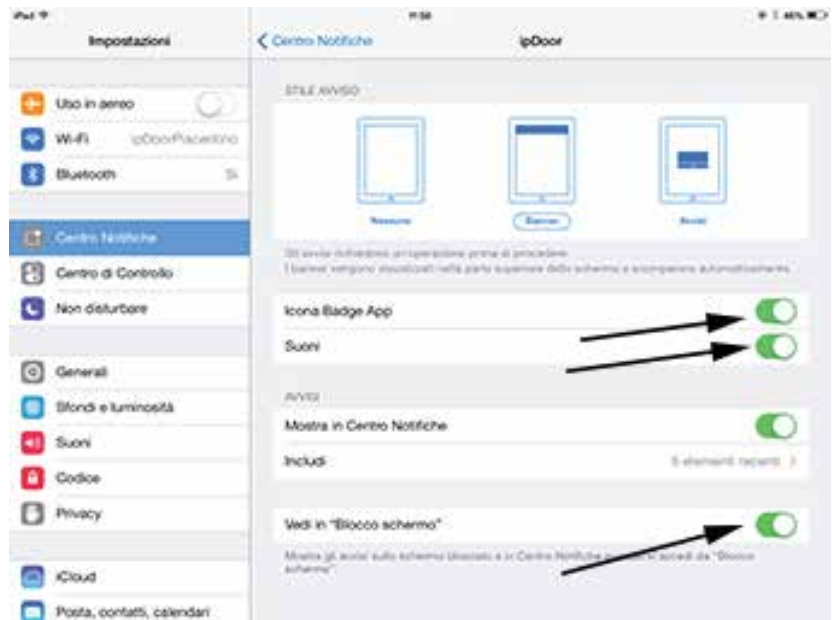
iPad
11:56
46%

Impostazioni

Uso in aereo
Wi-Fi ipDoorPiacentino
Bluetooth Sì

Centro Notifiche
Centro di Controllo
Non disturbare

Generali
Sfondi e luminosità
Suoni
Codice
Privacy

iCloud
Posta, contatti, calendari

Centro Notifiche
ipDoor

STILE AVVISO

Nessuno
Banner
Avvisi

Gli avvisi richiedono un'operazione prima di procedere.
I banner vengono visualizzati nella parte superiore dello schermo e scompaiono automaticamente.

Icona Badge App
Suoni

AVVISI

Mostra in Centro Notifiche
Includi 5 elementi recenti

Vedi in "Blocco schermo"

Mostra gli avvisi sullo schermo bloccato e in Centro Notifiche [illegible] accedi da "Blocco schermo".